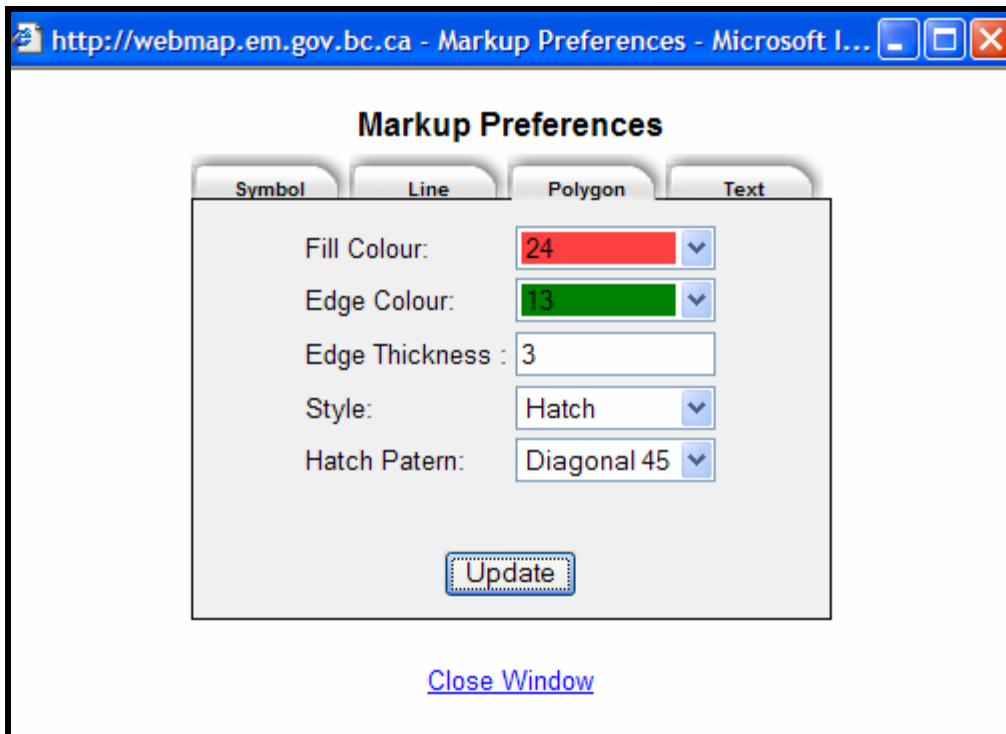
http://webmap.em.gov.bc.ca - Markup Preferences - Microsoft I...

Markup Preferences

Symbol | Line | Polygon | Text

Fill Colour: 24

Edge Colour: 13

Edge Thickness : 3

Style: Hatch

Hatch Patern: Diagonal 45

Update

Close Window